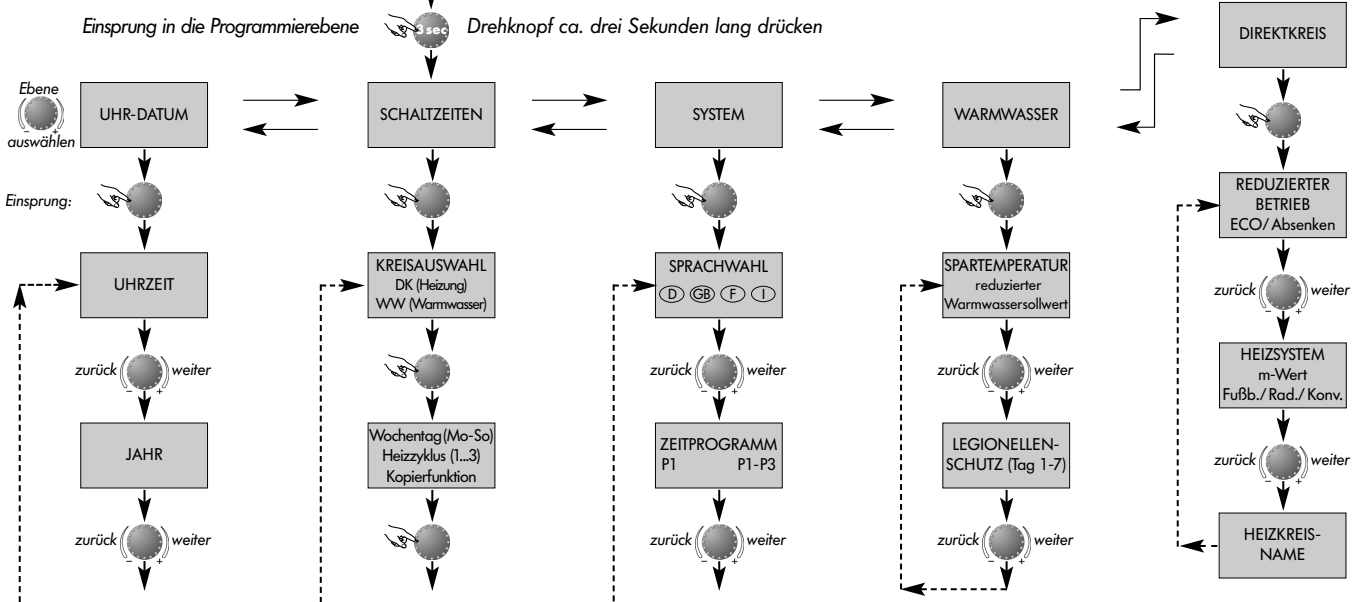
Einsprung in die Programmierebene 3 sec Drehknopf ca. drei Sekunden lang drücken

Ebene auswählen

UHR-DATUM

SCHALTZEITEN

SYSTEM

WARMWASSER

DIREKTKREIS

Einsprung:

UHRZEIT

zurück – + weiter

JAHR

zurück – + weiter

KREISAUSWAHL
DK (Heizung)
WW (Warmwasser)

Wochentag (Mo-So)
Heizzyklus (1...3)
Kopierfunktion

SPRACHWAHL
D GB F I

zurück – + weiter

ZEITPROGRAMM
P1 P1-P3

zurück – + weiter

SPARTEMPERATUR
reduzierter
Warmwassersollwert

zurück – + weiter

LEGIONELLEN-
SCHUTZ (Tag 1-7)

zurück – + weiter

REDUZIERTER
BETRIEB
ECO/ Absenken

zurück – + weiter

HEIZSYSTEM
m-Wert
Fußb./ Rad./ Konv.

zurück – + weiter

HEIZKREIS-
NAME